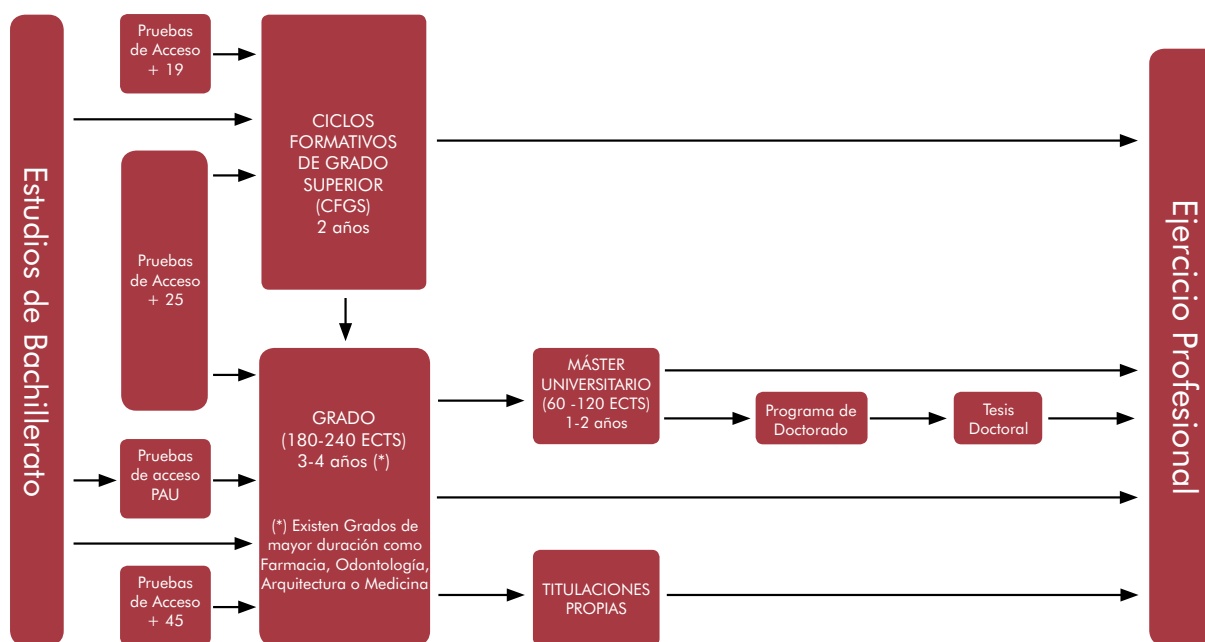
Estudios de Bachillerato

Pruebas de Acceso + 19

CICLOS FORMATIVOS DE GRADO SUPERIOR (CFGS) 2 años

Pruebas de Acceso + 25

GRADO (180-240 ECTS) 3-4 años (*)

(*) Existen Grados de mayor duración como Farmacia, Odontología, Arquitectura o Medicina

MÁSTER UNIVERSITARIO (60 -120 ECTS) 1-2 años

Programa de Doctorado

Tesis Doctoral

Pruebas de acceso PAU

Pruebas de Acceso + 45

TITULACIONES PROPIAS

Ejercicio Profesional